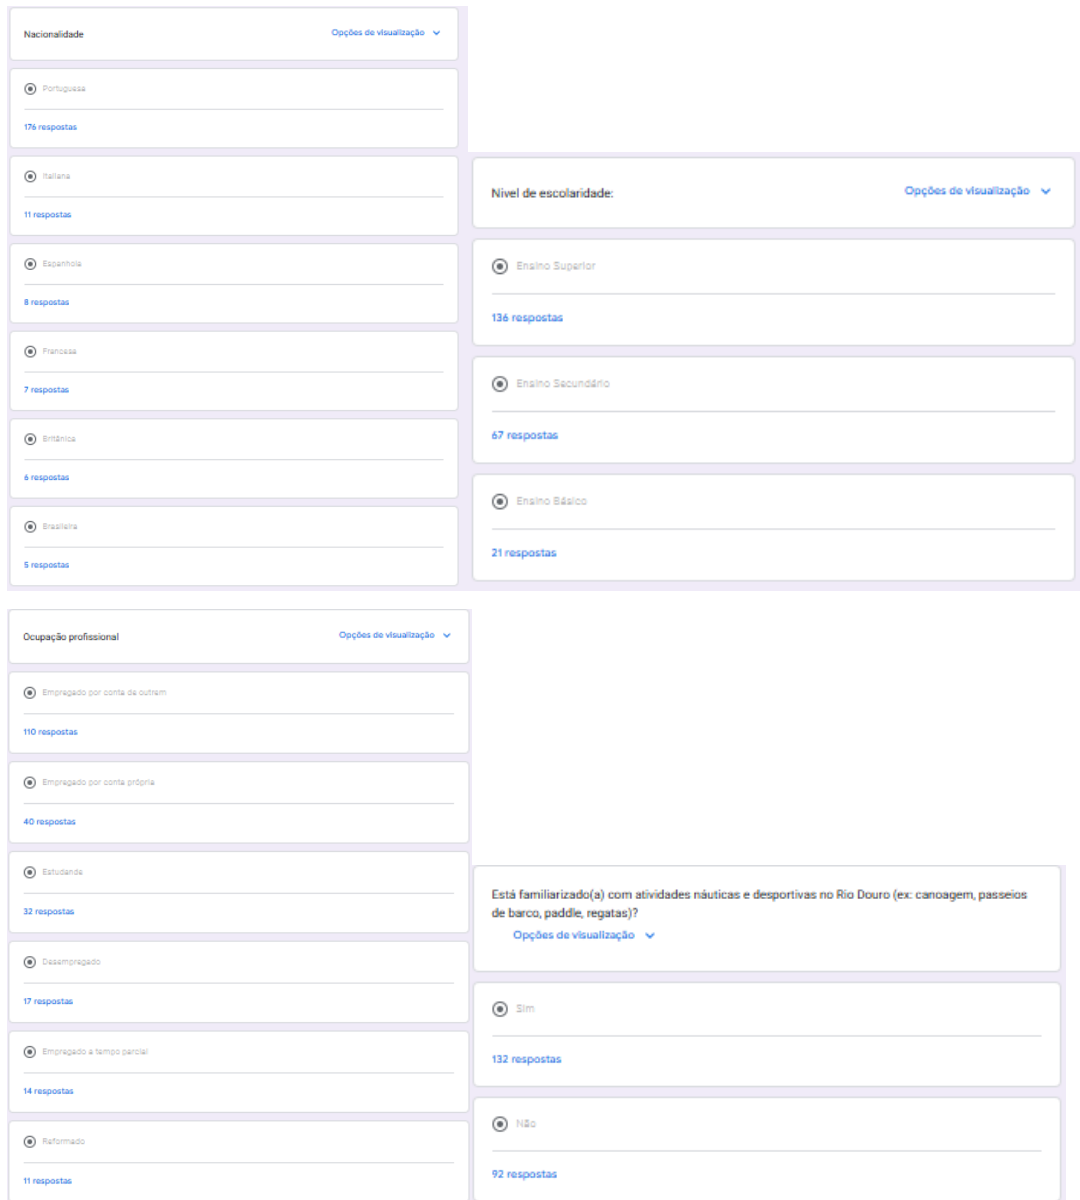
Nacionalidade

Opções de visualização

Portuguesa

176 respostas

Italiana

11 respostas

Espanhola

8 respostas

Francesa

7 respostas

Britânica

6 respostas

Brasileira

5 respostas

Nível de escolaridade:

Opções de visualização

Ensino Superior

136 respostas

Ensino Secundário

67 respostas

Ensino Básico

21 respostas

Ocupação profissional

Opções de visualização

Empregado por conta de outrem

110 respostas

Empregado por conta própria

40 respostas

Estudante

32 respostas

Desempregado

17 respostas

Empregado a tempo parcial

14 respostas

Reformado

11 respostas

Está familiarizado(a) com atividades náuticas e desportivas no Rio Douro (ex: canoagem, passeios de barco, paddle, regatas)?

Opções de visualização

Sim

132 respostas

Não

92 respostas